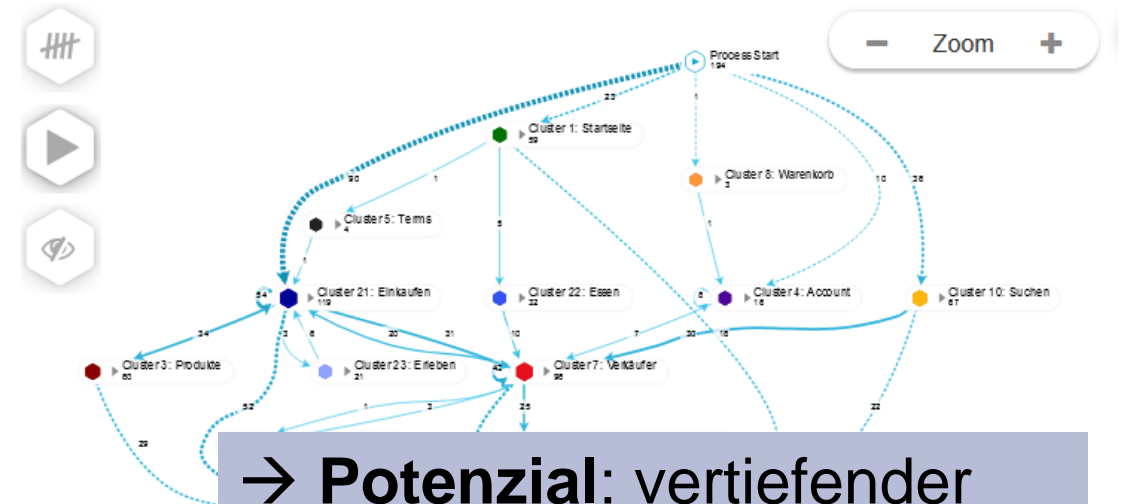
Zoom

Process Start
194

23

1

Cluster 1: Startseite
59

90

1

Cluster 8: Warenkorb
3

10

36

Cluster 5: Terms
4

5

1

1

54

Cluster 21: Einkaufen
119

Cluster 22: Essen
22

5

Cluster 4: Account
16

Cluster 10: Suchen
67

34

3

6

20

31

10

7

30

18

Cluster 3: Produkte
60

Cluster 23: Erleben
21

42

Cluster 7: Verkäufer
96

52

1

3

25

29

22

→ **Potenzial**: vertiefender